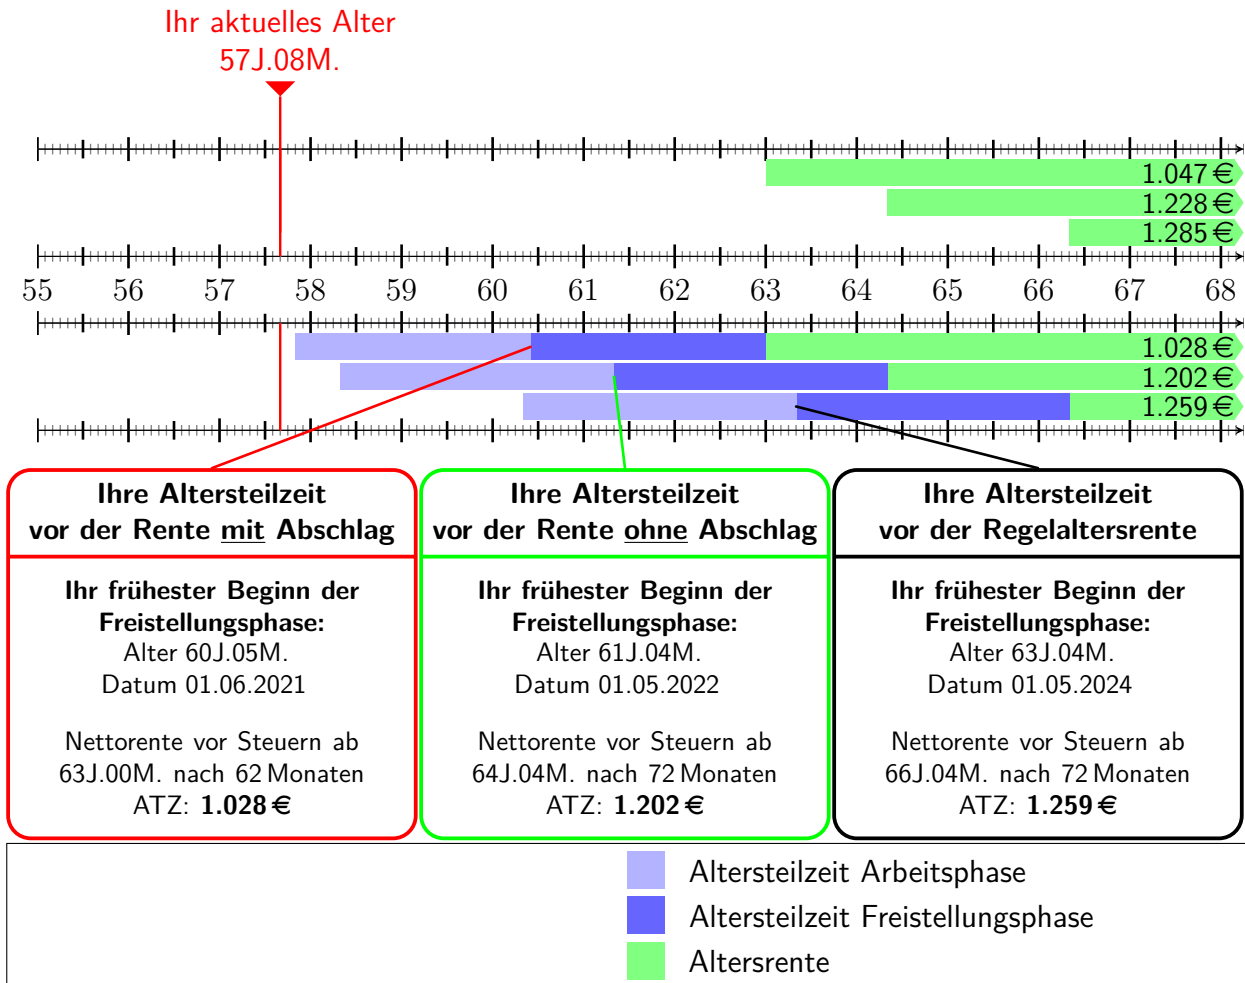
Ihr aktuelles Alter
57J.08M.

1.047 €
1.228 €
1.285 €

55 56 57 58 59 60 61 62 63 64 65 66 67 68

1.028 €
1.202 €
1.259 €

**Ihre Altersteilzeit vor der Rente mit Abschlag**

**Ihr frühester Beginn der Freistellungsphase:**
Alter 60J.05M.
Datum 01.06.2021

Nettorente vor Steuern ab 63J.00M. nach 62 Monaten ATZ: **1.028 €**

**Ihre Altersteilzeit vor der Rente ohne Abschlag**

**Ihr frühester Beginn der Freistellungsphase:**
Alter 61J.04M.
Datum 01.05.2022

Nettorente vor Steuern ab 64J.04M. nach 72 Monaten ATZ: **1.202 €**

**Ihre Altersteilzeit vor der Regelaltersrente**

**Ihr frühester Beginn der Freistellungsphase:**
Alter 63J.04M.
Datum 01.05.2024

Nettorente vor Steuern ab 66J.04M. nach 72 Monaten ATZ: **1.259 €**

Altersteilzeit Arbeitsphase
Altersteilzeit Freistellungsphase
Altersrente